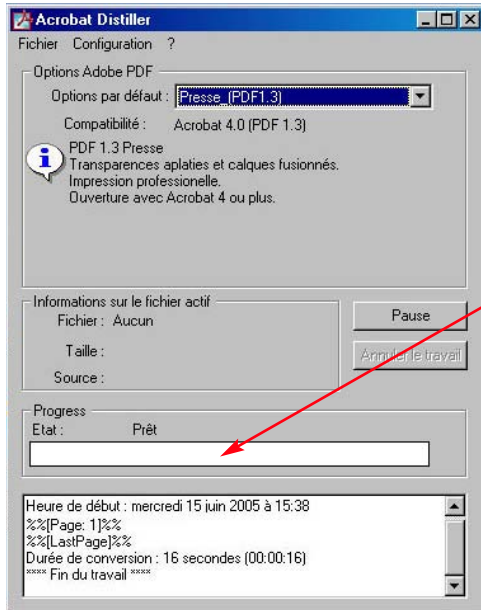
Acrobat Distiller

Fichier Configuration ?

Options Adobe PDF

Options par défaut : Presse_(PDF1.3)

Compatibilité : Acrobat 4.0 (PDF 1.3)

PDF 1.3 Presse
Transparences aplaties et calques fusionnés.
Impression professionelle.
Ouverture avec Acrobat 4 ou plus.

Informations sur le fichier actif

Fichier : Aucun

Taille :

Source :

Pause

Annuler le travail

Progress

Etat : Prêt

Heure de début : mercredi 15 juin 2005 à 15:38
%%[Page: 1]%%
%%[LastPage]%%
Durée de conversion : 16 secondes (00:00:16)
**** Fin du travail ****